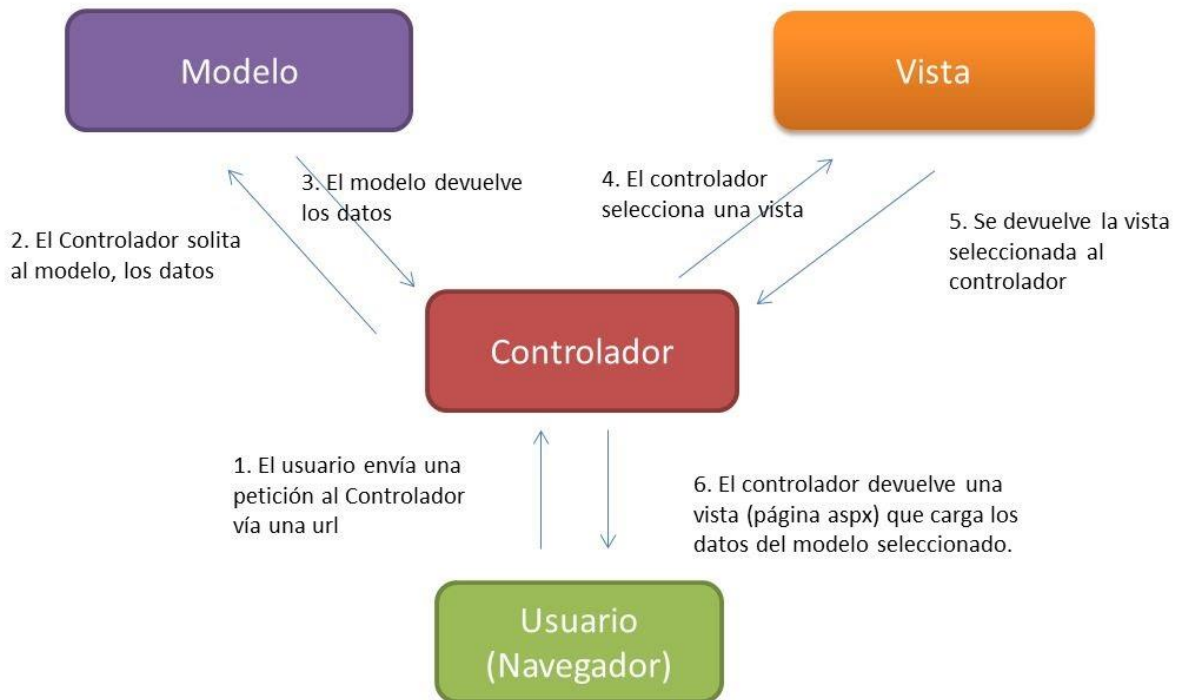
Modelo

Vista

3. El modelo devuelve los datos

4. El controlador selecciona una vista

2. El Controlador solita al modelo, los datos

5. Se devuelve la vista seleccionada al controlador

Controlador

1. El usuario envía una petición al Controlador vía una url

6. El controlador devuelve una vista (página aspx) que carga los datos del modelo seleccionado.

Usuario (Navegador)